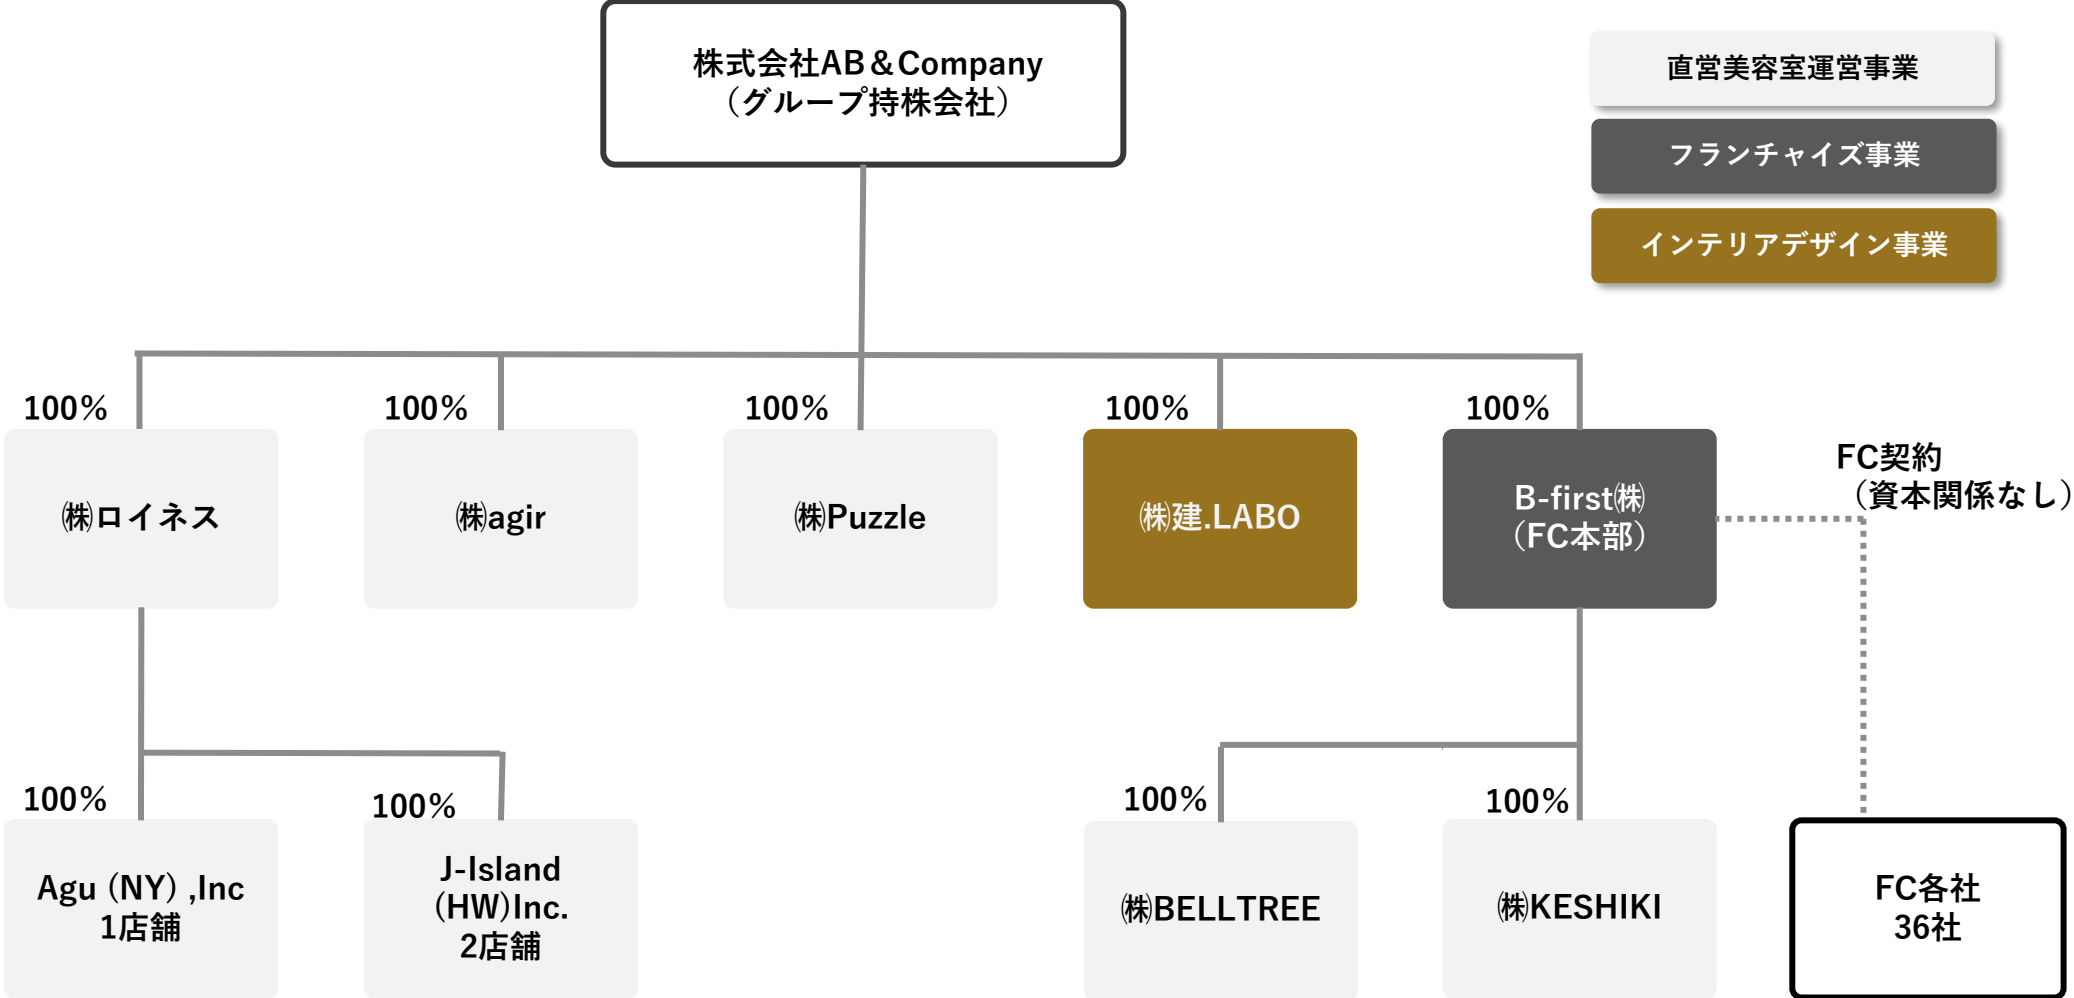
株式会社AB＆Company
（グループ持株会社）

直営美容室運営事業

フランチャイズ事業

インテリアデザイン事業

100%
㈱ロイネス

100%
㈱agir

100%
㈱Puzzle

100%
㈱建.LABO

100%
B-first㈱
（FC本部）

FC契約
（資本関係なし）

100%
Agu（NY）,Inc
1店舗

100%
J-Island
（HW)Inc.
2店舗

100%
㈱BELLTREE

100%
㈱KESHIKI

FC各社
36社